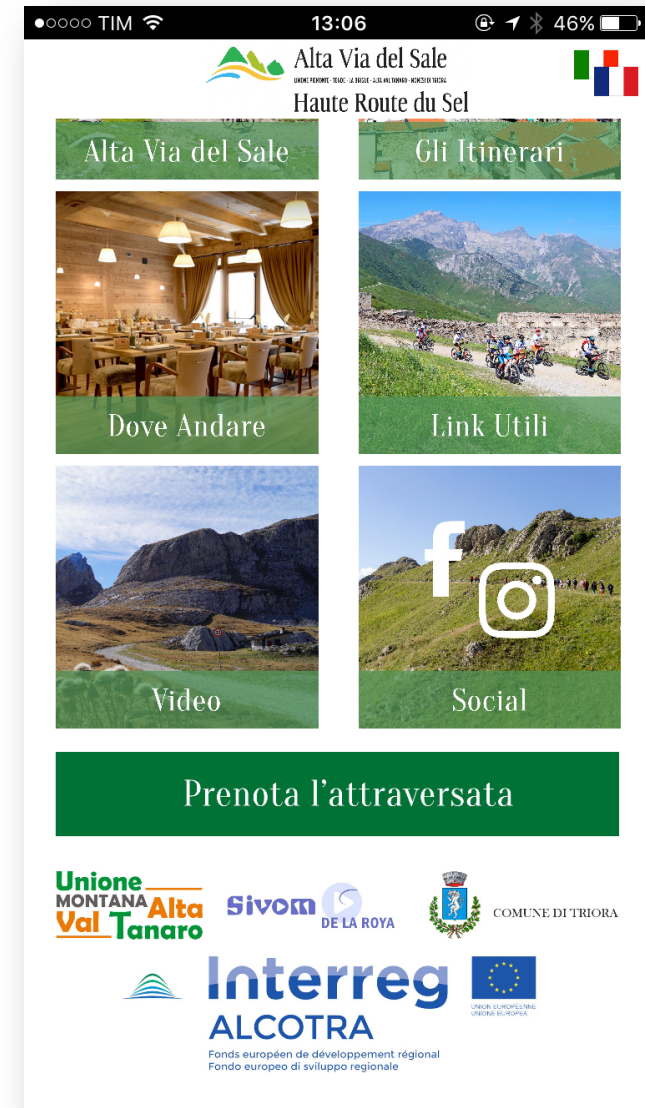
●○○○○ TIM 13:06 46%

Alta Via del Sale
UNIONE PIEMONTE · TENDE · LA BRIGUE · ALTA VAL TANARO · COMUNE DI TRIORA
Haute Route du Sel

Alta Via del Sale

Gli Itinerari

Dove Andare

Link Utili

Video

Social

Prenota l'attraversata

Unione MONTANA Alta Val Tanaro

Sivom DE LA ROYA

COMUNE DI TRIORA

Interreg
ALCOTRA
Fonds européen de développement régional
Fondo europeo di sviluppo regionale

UNION EUROPÉENNE
UNIONE EUROPEA